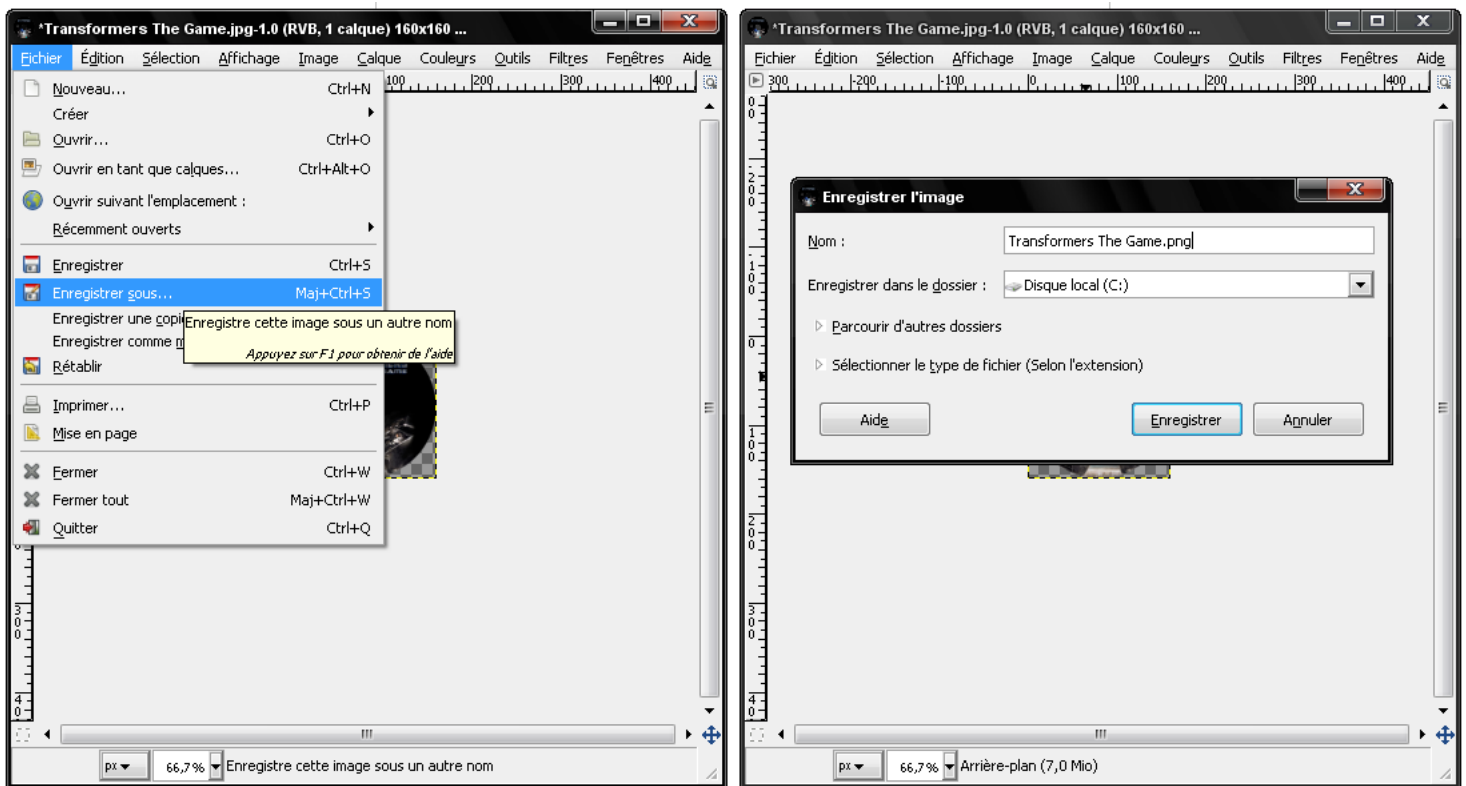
*Transformers The Game.jpg-1.0 (RVB, 1 calque) 160x160 ...

Fichier Édition Sélection Affichage Image Calque Couleurs Outils Filtres Fenêtres Aide

100 200 300 400

Nouveau... Ctrl+N
Créer
Ouvrir... Ctrl+O
Ouvrir en tant que calques... Ctrl+Alt+O
Ouvrir suivant l'emplacement :
Récemment ouverts
Enregistrer Ctrl+S
Enregistrer sous... Maj+Ctrl+S
Enregistrer une copi
Enregistrer comme m
Rétablir
Imprimer... Ctrl+P
Mise en page
Fermer Ctrl+W
Fermer tout Maj+Ctrl+W
Quitter Ctrl+Q

Enregistre cette image sous un autre nom
Appuyez sur F1 pour obtenir de l'aide

px 66,7% Enregistre cette image sous un autre nom

*Transformers The Game.jpg-1.0 (RVB, 1 calque) 160x160 ...

Fichier Édition Sélection Affichage Image Calque Couleurs Outils Filtres Fenêtres Aide

300 -200 -100 0 100 200 300 400

Enregistrer l'image

Nom : Transformers The Game.png

Enregistrer dans le dossier : Disque local (C:)

Parcourir d'autres dossiers

Sélectionner le type de fichier (Selon l'extension)

Aide Enregistrer Annuler

px 66,7% Arrière-plan (7,0 Mio)